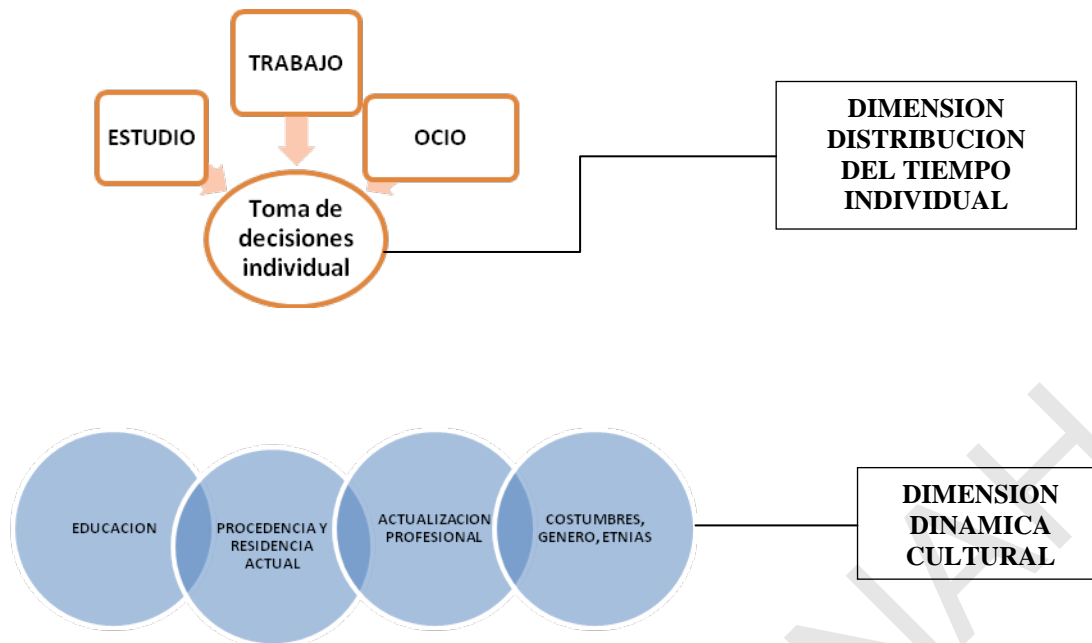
TRABAJO

ESTUDIO

OCIO

Toma de decisiones individual

DIMENSION DISTRIBUCION DEL TIEMPO INDIVIDUAL

EDUCACION

PROCEDENCIA Y RESIDENCIA ACTUAL

ACTUALIZACION PROFESIONAL

COSTUMBRES, GENERO, ETNIAS

DIMENSION DINAMICA CULTURAL